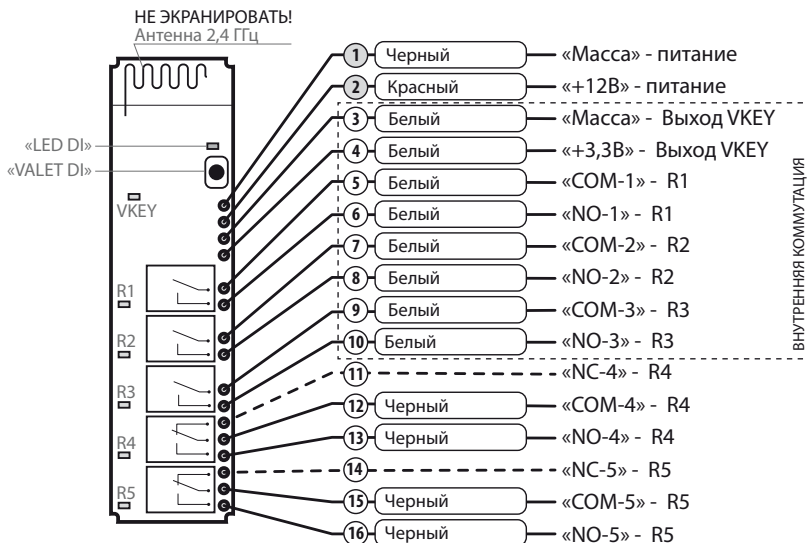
НЕ ЭКРАНИРОВАТЬ!
Антенна 2,4 ГГц

«LED DI»
«VALET DI»
VKEY
R1
R2
R3
R4
R5

1 Черный «Масса» - питание
2 Красный «+12В» - питание
3 Белый «Масса» - Выход VKEY
4 Белый «+3,3В» - Выход VKEY
5 Белый «COM-1» - R1
6 Белый «NO-1» - R1
7 Белый «COM-2» - R2
8 Белый «NO-2» - R2
9 Белый «COM-3» - R3
10 Белый «NO-3» - R3
11 «NC-4» - R4
12 Черный «COM-4» - R4
13 Черный «NO-4» - R4
14 «NC-5» - R5
15 Черный «COM-5» - R5
16 Черный «NO-5» - R5

ВНУТРЕННЯЯ КОММУТАЦИЯ